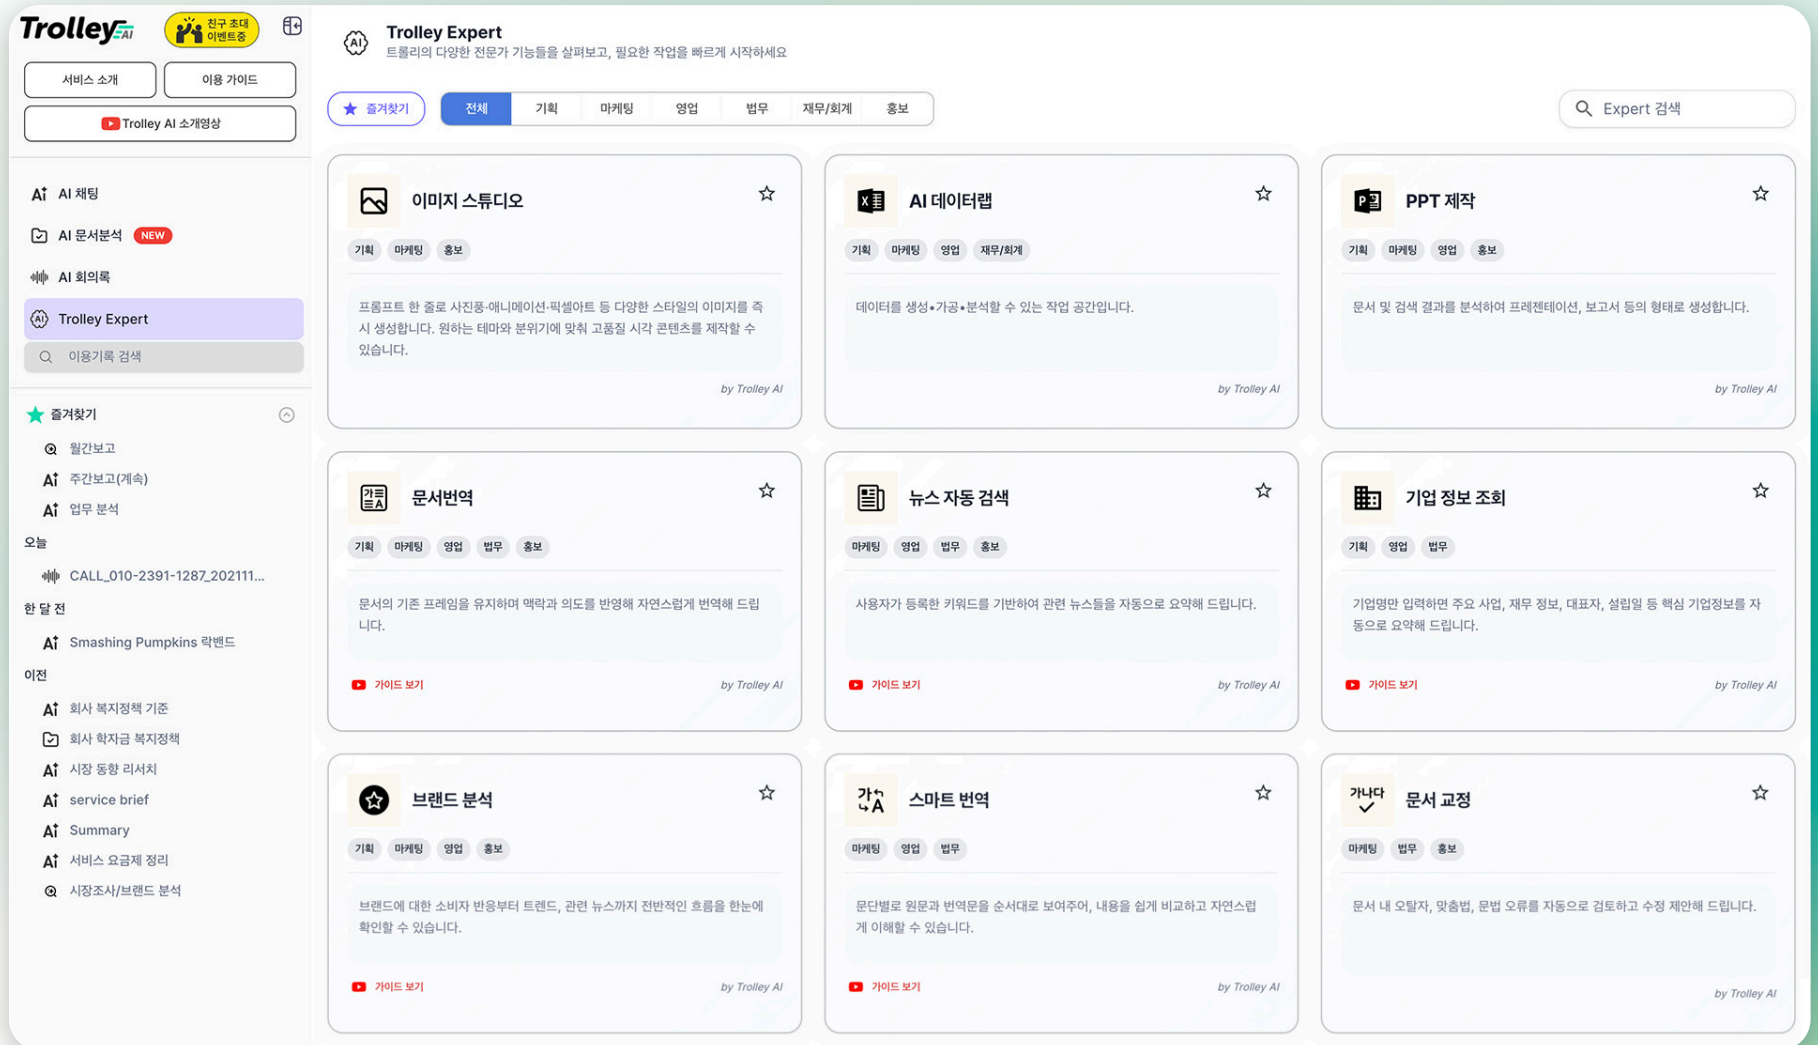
Trolley AI
친구 초대 이벤트중

서비스 소개
이용 가이드
Trolley AI 소개영상

AI 채팅
AI 문서분석 NEW
AI 회의록
Trolley Expert
이용기록 검색

즐겨찾기
월간보고
주간보고(계속)
업무 분석
오늘
CALL_010-2391-1287_202111...
한 달 전
Smashing Pumpkins 락밴드
이전
회사 복지정책 기준
회사 학자금 복지정책
시장 동향 리서치
service brief
Summary
서비스 요금제 정리
시장조사/브랜드 분석

Trolley Expert
트롤리의 다양한 전문가 기능들을 살펴보고, 필요한 작업을 빠르게 시작하세요

즐겨찾기
전체
기획
마케팅
영업
법무
재무/회계
홍보
Expert 검색

이미지 스튜디오
기획 마케팅 홍보
프롬프트 한 줄로 사진풍·애니메이션·픽셀아트 등 다양한 스타일의 이미지를 즉시 생성합니다. 원하는 테마와 분위기에 맞춰 고품질 시각 콘텐츠를 제작할 수 있습니다.
by Trolley AI

AI 데이터랩
기획 마케팅 영업 재무/회계
데이터를 생성•가공•분석할 수 있는 작업 공간입니다.
by Trolley AI

PPT 제작
기획 마케팅 영업 홍보
문서 및 검색 결과를 분석하여 프레젠테이션, 보고서 등의 형태로 생성합니다.
by Trolley AI

문서번역
기획 마케팅 영업 법무 홍보
문서의 기존 프레임을 유지하며 맥락과 의도를 반영해 자연스럽게 번역해 드립니다.
가이드 보기
by Trolley AI

뉴스 자동 검색
마케팅 영업 법무 홍보
사용자가 등록한 키워드를 기반하여 관련 뉴스들을 자동으로 요약해 드립니다.
가이드 보기
by Trolley AI

기업 정보 조회
기획 영업 법무
기업명만 입력하면 주요 사업, 재무 정보, 대표자, 설립일 등 핵심 기업정보를 자동으로 요약해 드립니다.
가이드 보기
by Trolley AI

브랜드 분석
기획 마케팅 영업 홍보
브랜드에 대한 소비자 반응부터 트렌드, 관련 뉴스까지 전반적인 흐름을 한눈에 확인할 수 있습니다.
가이드 보기
by Trolley AI

스마트 번역
마케팅 영업 법무
문단별로 원문과 번역문을 순서대로 보여주어, 내용을 쉽게 비교하고 자연스럽게 이해할 수 있습니다.
가이드 보기
by Trolley AI

가나다
문서 교정
마케팅 법무 홍보
문서 내 오탈자, 맞춤법, 문법 오류를 자동으로 검토하고 수정 제안해 드립니다.
by Trolley AI